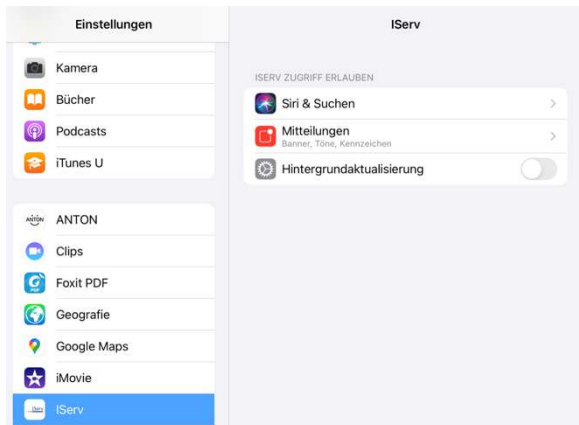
Einstellungen

Kamera

Bücher

Podcasts

iTunes U

ANTON

ANTON

Clips

Foxit PDF

Geografie

Google Maps

iMovie

IServ

IServ

ISERV ZUGRIFF ERLAUBEN

Siri & Suchen

Mitteilungen
Banner, Töne, Kennzeichen

Hintergrundaktualisierung